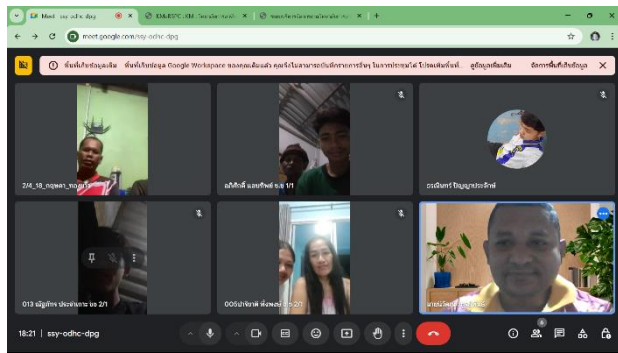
Meet - ssy-odhc-dpg
meet.google.com/ssy-odhc-dpg
พื้นที่เก็บข้อมูลเต็ม พื้นที่เก็บข้อมูล Google Workspace ของคุณเต็มแล้ว คุณจึงไม่สามารถบันทึกการประชุมได้ โปรดเพิ่มพื้นที่ ดูข้อมูลเพิ่มเติม จัดการพื้นที่เก็บข้อมูล
2/4_18_ฤกษา_ทองเกิด
อภิสิทธิ์ แสงทิพย์ ม.6 1/1
ธรณินทร์ ปัญญาประดิษฐ์
013 ณัฐภัทร ประทานพร ม.6 2/1
005ปาริชาติ ทั้งพงษ์ ม.6 2/1
18:21 | ssy-odhc-dpg